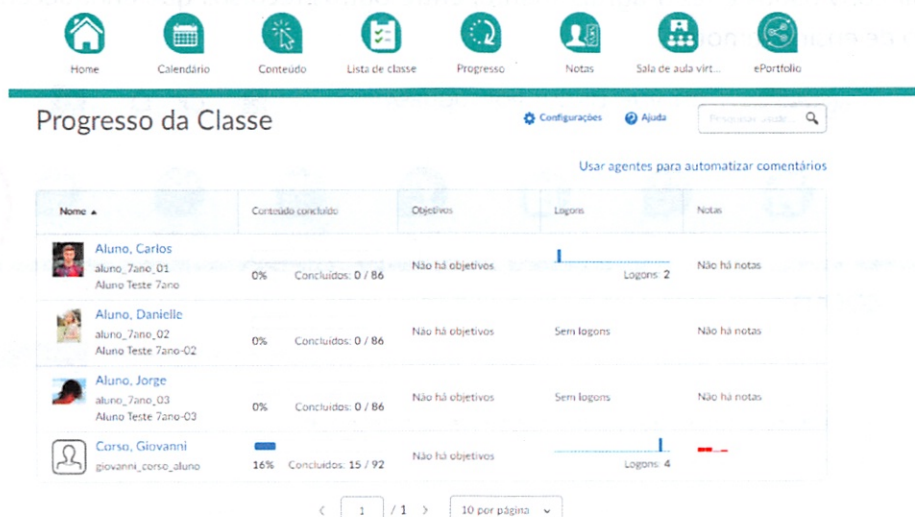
Home | Calendário | Conteúdo | Lista de classe | Progresso | Notas | Sala de aula virt... | ePortfolio

Progresso da Classe

Configurações  Ajuda  Pesquisar usuár...

Usar agentes para automatizar comentários

| Nome ▲ | Conteúdo concluído | Objetivos | Logons | Notas |
|---|---|---|---|---|
| Aluno, Carlos aluno_7ano_01 Aluno Teste 7ano | 0% Concluídos: 0 / 86 | Não há objetivos | Logons: 2 | Não há notas |
| Aluno, Danielle aluno_7ano_02 Aluno Teste 7ano-02 | 0% Concluídos: 0 / 86 | Não há objetivos | Sem logons | Não há notas |
| Aluno, Jorge aluno_7ano_03 Aluno Teste 7ano-03 | 0% Concluídos: 0 / 86 | Não há objetivos | Sem logons | Não há notas |
| Corso, Giovanni giovanni_corso_aluno | 16% Concluídos: 15 / 92 | Não há objetivos | Logons: 4 | |

< 1 / 1 > 10 por página